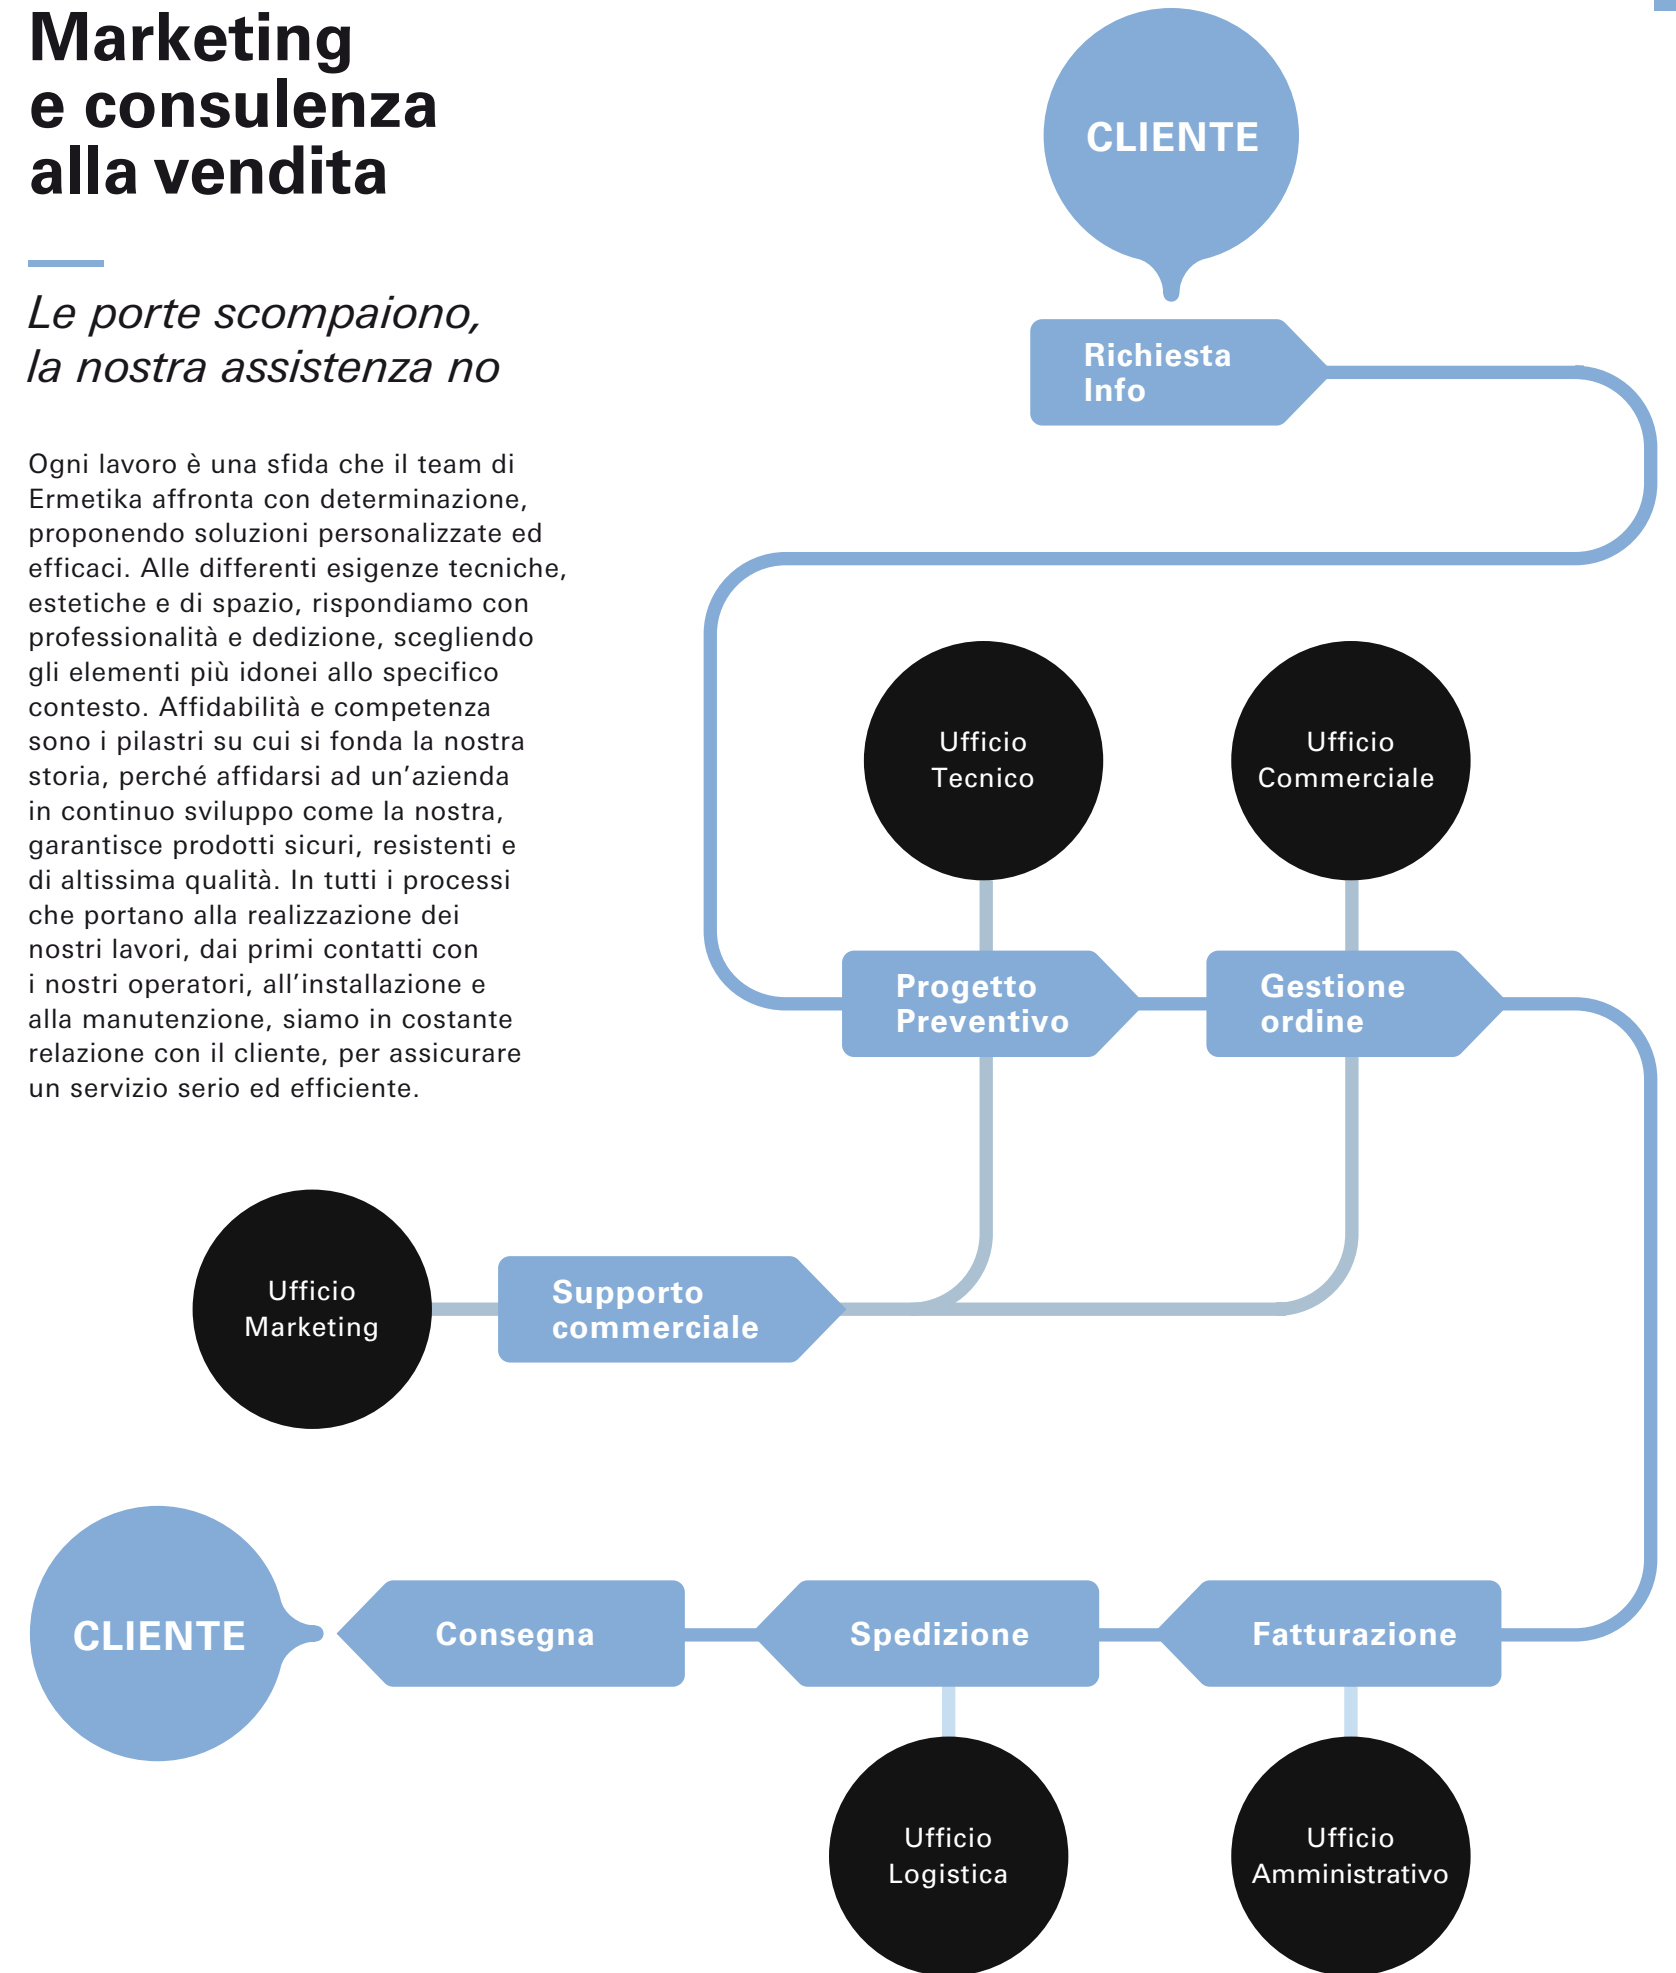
Marketing e consulenza alla vendita

*Le porte scompaiono, la nostra assistenza no*

Ogni lavoro è una sfida che il team di Ermetika affronta con determinazione, proponendo soluzioni personalizzate ed efficaci. Alle differenti esigenze tecniche, estetiche e di spazio, rispondiamo con professionalità e dedizione, scegliendo gli elementi più idonei allo specifico contesto. Affidabilità e competenza sono i pilastri su cui si fonda la nostra storia, perché affidarsi ad un'azienda in continuo sviluppo come la nostra, garantisce prodotti sicuri, resistenti e di altissima qualità. In tutti i processi che portano alla realizzazione dei nostri lavori, dai primi contatti con i nostri operatori, all'installazione e alla manutenzione, siamo in costante relazione con il cliente, per assicurare un servizio serio ed efficiente.

CLIENTE

Richiesta Info

Ufficio Tecnico

Ufficio Commerciale

Progetto Preventivo

Gestione ordine

Ufficio Marketing

Supporto commerciale

CLIENTE

Consegna

Spedizione

Fatturazione

Ufficio Logistica

Ufficio Amministrativo